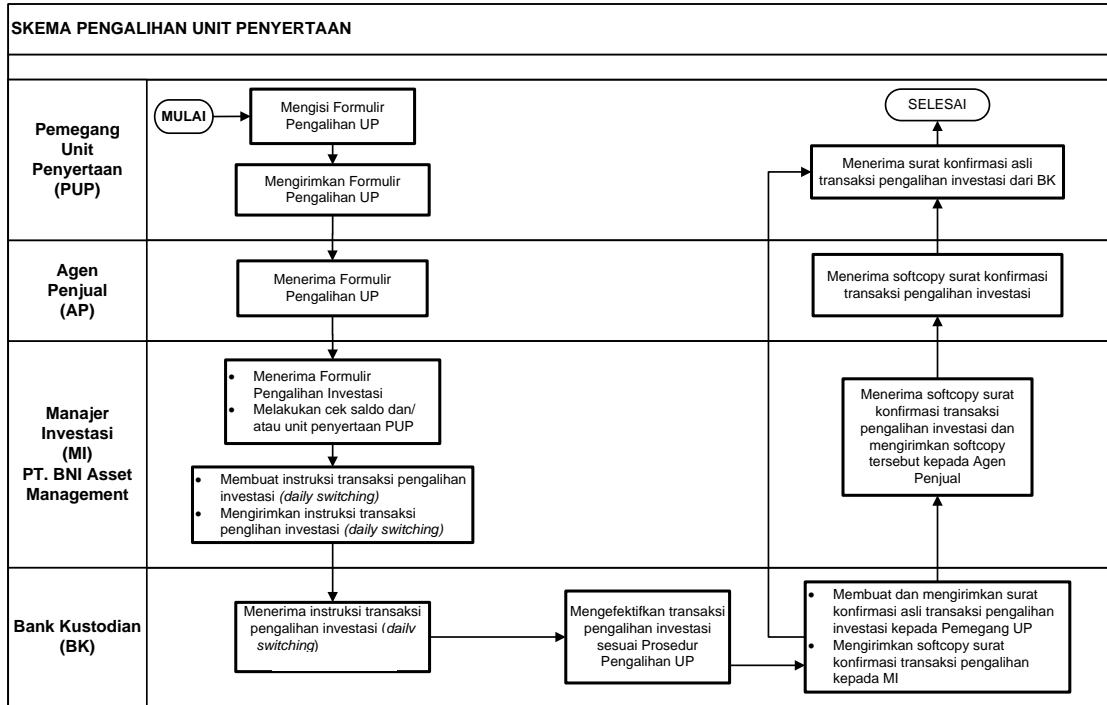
SKEMA PENGALIHAN UNIT PENYERTAAN

Pemegang Unit Penyertaan (PUP)

MULAI

Mengisi Formulir Pengalihan UP

Mengirimkan Formulir Pengalihan UP

SELESAI

Menerima surat konfirmasi asli transaksi pengalihan investasi dari BK

Agen Penjual (AP)

Menerima Formulir Pengalihan UP

Menerima softcopy surat konfirmasi transaksi pengalihan investasi

Manajer Investasi (MI) PT. BNI Asset Management

- Menerima Formulir Pengalihan Investasi
- Melakukan cek saldo dan/ atau unit penyertaan PUP

- Membuat instruksi transaksi pengalihan investasi *(daily switching)*
- Mengirimkan instruksi transaksi penglihan investasi *(daily switching)*

Menerima softcopy surat konfirmasi transaksi pengalihan investasi dan mengirimkan softcopy tersebut kepada Agen Penjual

Bank Kustodian (BK)

Menerima instruksi transaksi pengalihan investasi (*dailv switching*)

Mengefektifkan transaksi pengalihan investasi sesuai Prosedur Pengalihan UP

- Membuat dan mengirimkan surat konfirmasi asli transaksi pengalihan investasi kepada Pemegang UP
- Mengirimkan softcopy surat konfirmasi transaksi pengalihan kepada MI